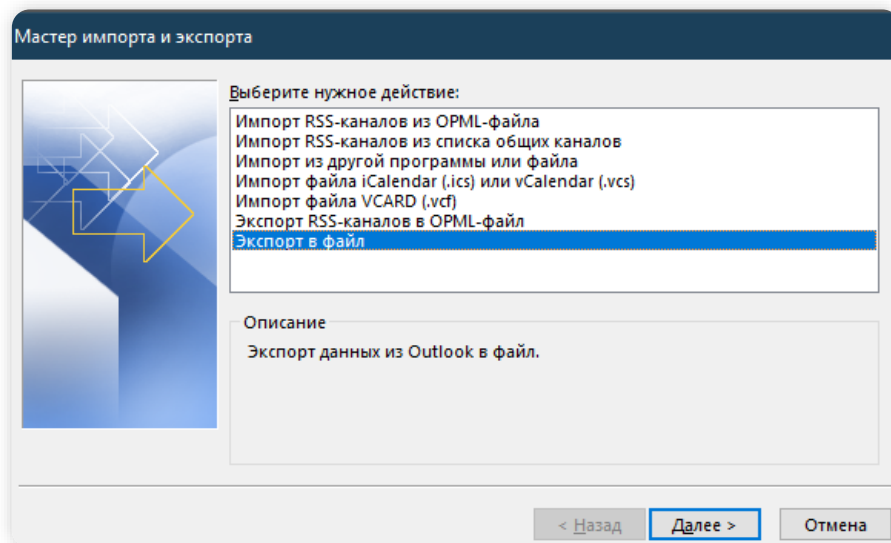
Мастер импорта и экспорта

Выберите нужное действие:

Импорт RSS-каналов из OPML-файла
Импорт RSS-каналов из списка общих каналов
Импорт из другой программы или файла
Импорт файла iCalendar (.ics) или vCalendar (.vcs)
Импорт файла VCARD (.vcf)
Экспорт RSS-каналов в OPML-файл
Экспорт в файл

Описание

Экспорт данных из Outlook в файл.

< Назад
Далее >
Отмена